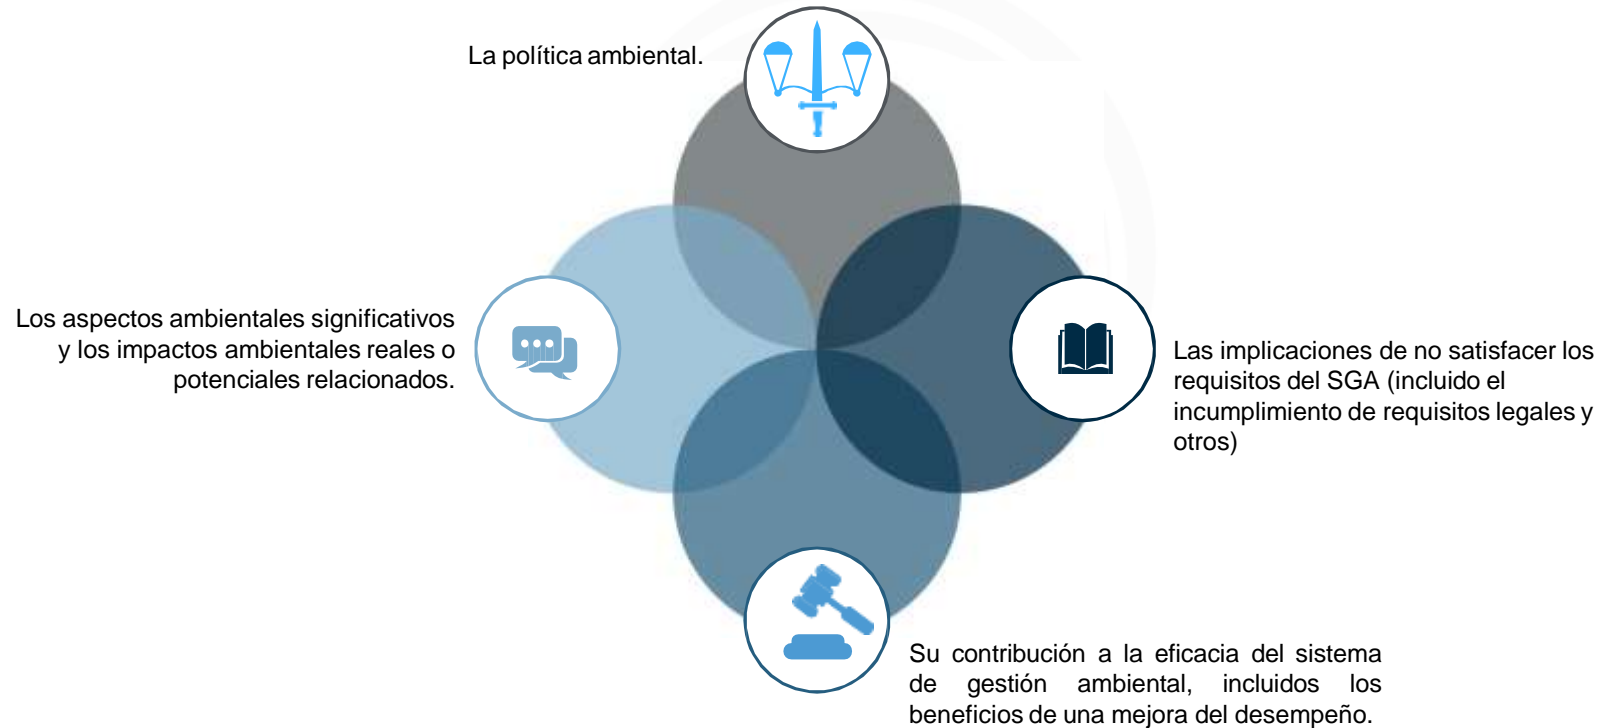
La política ambiental.

Los aspectos ambientales significativos y los impactos ambientales reales o potenciales relacionados.

Las implicaciones de no satisfacer los requisitos del SGA (incluido el incumplimiento de requisitos legales y otros)

Su contribución a la eficacia del sistema de gestión ambiental, incluidos los beneficios de una mejora del desempeño.